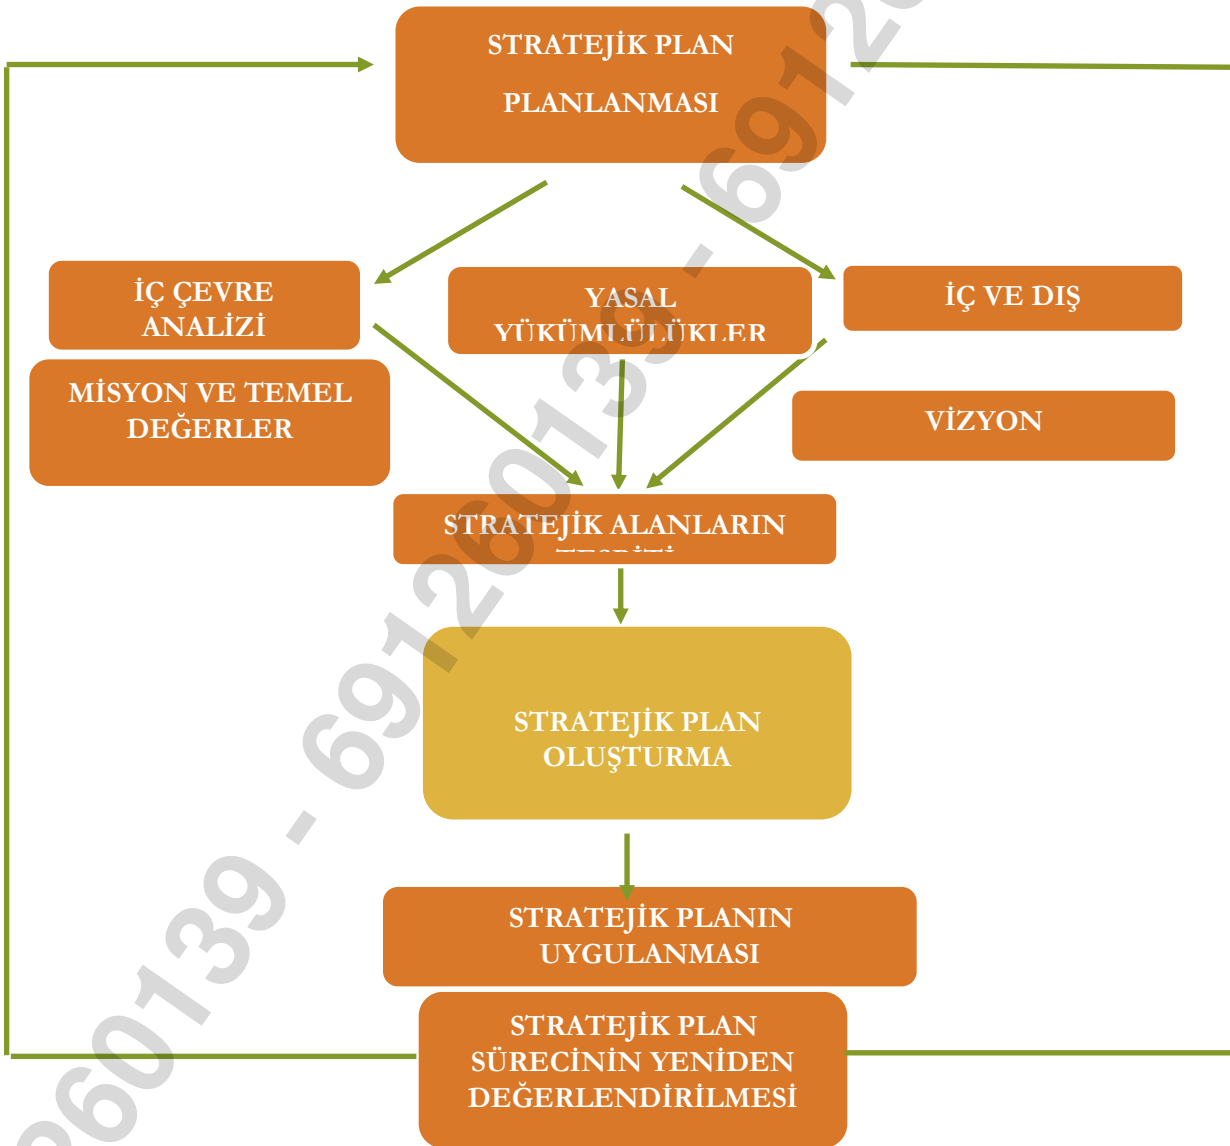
STRATEJİK PLAN PLANLANMASI

İÇ ÇEVRE ANALİZİ

YASAL YÜKÜMLÜLÜKLER

İÇ VE DIŞ

MİSYON VE TEMEL DEĞERLER

VİZYON

STRATEJİK ALANLARIN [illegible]

STRATEJİK PLAN OLUŞTURMA

STRATEJİK PLANIN UYGULANMASI

STRATEJİK PLAN SÜRECİNİN YENİDEN DEĞERLENDİRİLMESİ

260139 - 69126013 - 6912